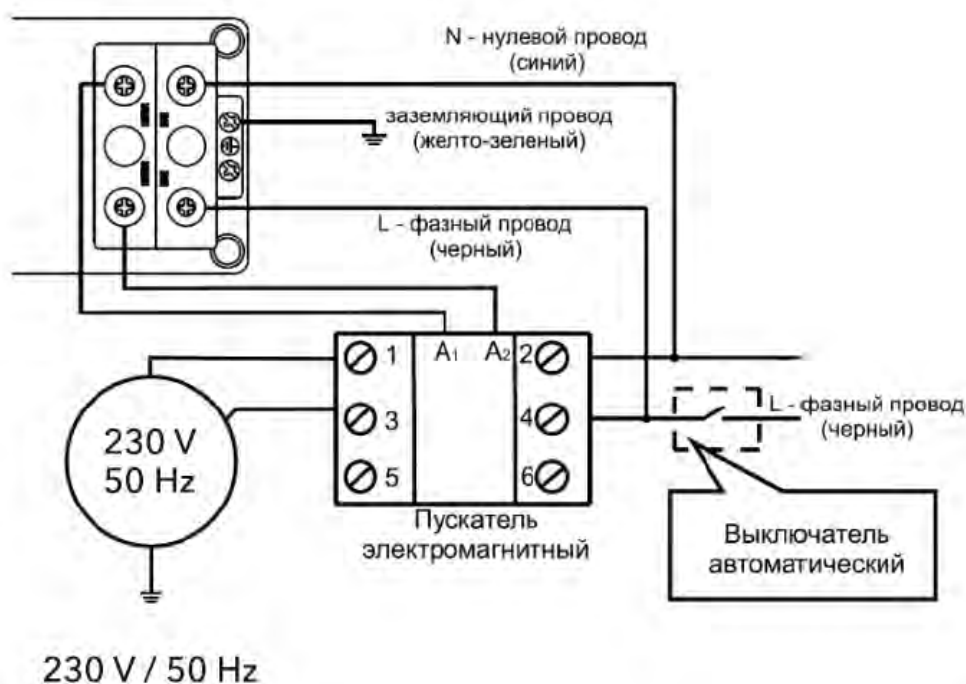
N - нулевой провод
(синий)

заземляющий провод
(желто-зеленый)

L - фазный провод
(черный)

1
$A_1$
$A_2$
2

3
4

5
6

230 V
50 Hz

L - фазный провод
(черный)

Пускатель
электромагнитный

Выключатель
автоматический

230 V / 50 Hz